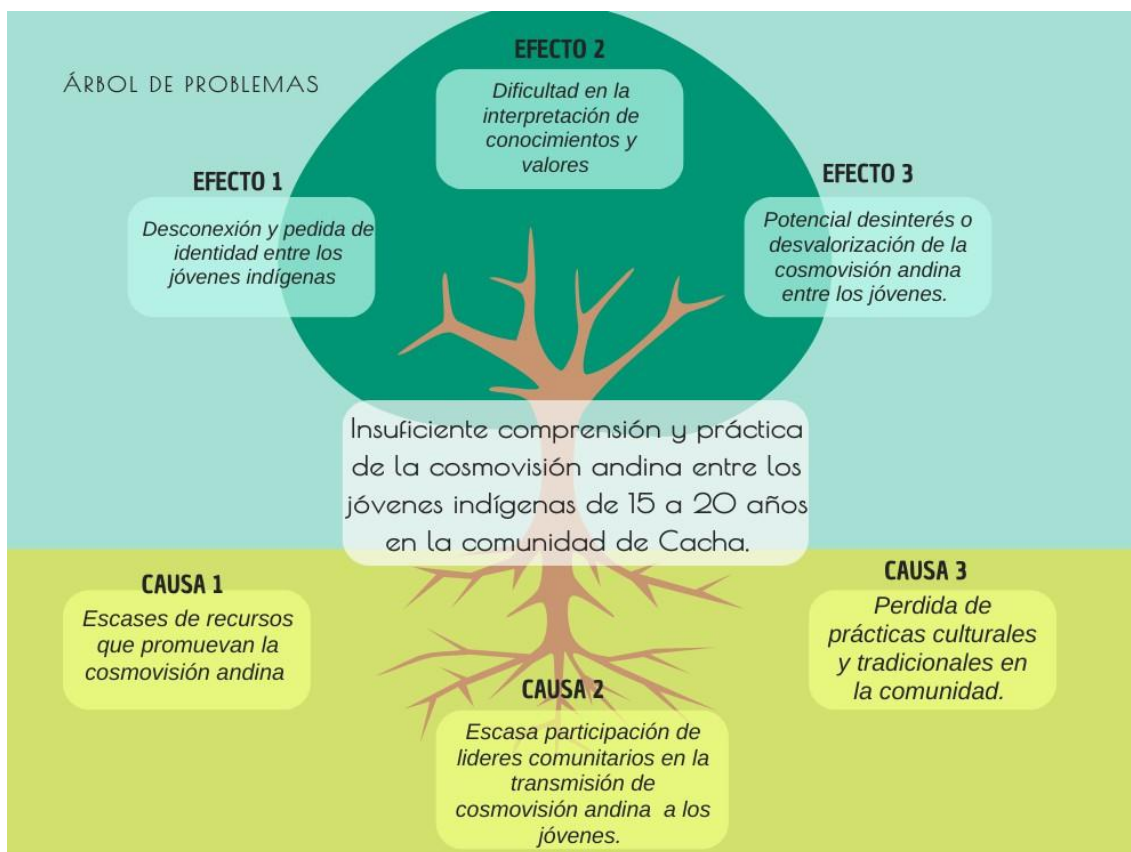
ÁRBOL DE PROBLEMAS

EFECTO 2

Dificultad en la interpretación de conocimientos y valores

EFECTO 1

Desconexión y pedida de identidad entre los jóvenes indígenas

EFECTO 3

Potencial desinterés o desvalorización de la cosmovisión andina entre los jóvenes.

Insuficiente comprensión y práctica de la cosmovisión andina entre los jóvenes indígenas de 15 a 20 años en la comunidad de Cacha.

CAUSA 1

Escases de recursos que promuevan la cosmovisión andina

CAUSA 3

Perdida de prácticas culturales y tradicionales en la comunidad.

CAUSA 2

Escasa participación de lideres comunitarios en la transmisión de cosmovisión andina a los jóvenes.